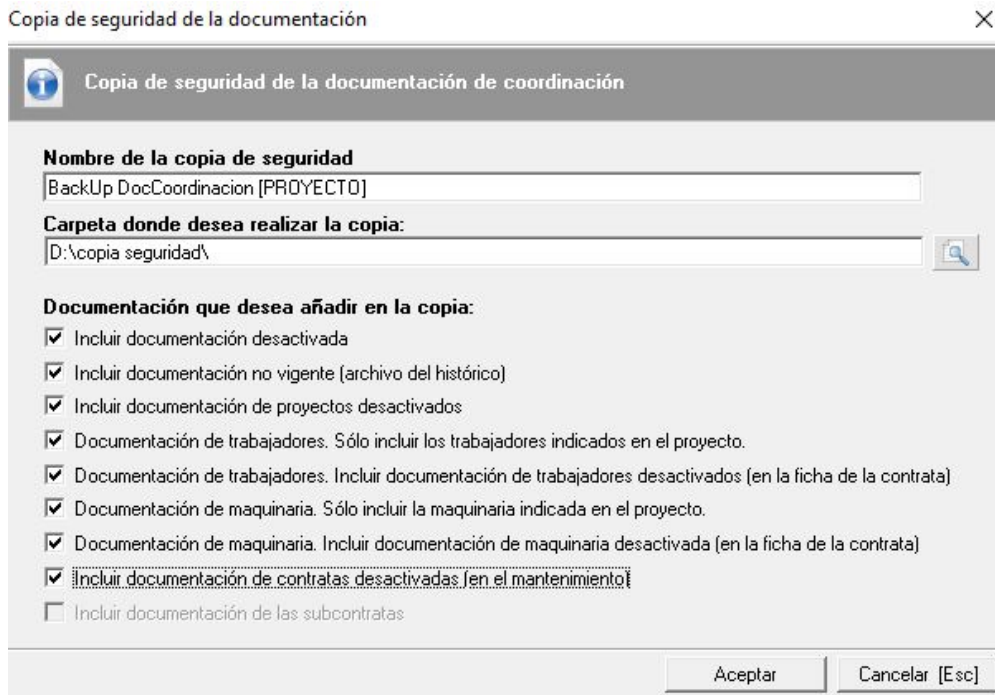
Copia de seguridad de la documentación

×

Copia de seguridad de la documentación de coordinación

Nombre de la copia de seguridad

BackUp DocCoordinacion [PROYECTO]

Carpeta donde desea realizar la copia:

D:\copia seguridad\

Documentación que desea añadir en la copia:

☑ Incluir documentación desactivada

☑ Incluir documentación no vigente (archivo del histórico)

☑ Incluir documentación de proyectos desactivados

☑ Documentación de trabajadores. Sólo incluir los trabajadores indicados en el proyecto.

☑ Documentación de trabajadores. Incluir documentación de trabajadores desactivados (en la ficha de la contrata)

☑ Documentación de maquinaria. Sólo incluir la maquinaria indicada en el proyecto.

☑ Documentación de maquinaria. Incluir documentación de maquinaria desactivada (en la ficha de la contrata)

☑ Incluir documentación de contratas desactivadas (en el mantenimiento)

☐ Incluir documentación de las subcontratas

Aceptar

Cancelar [Esc]